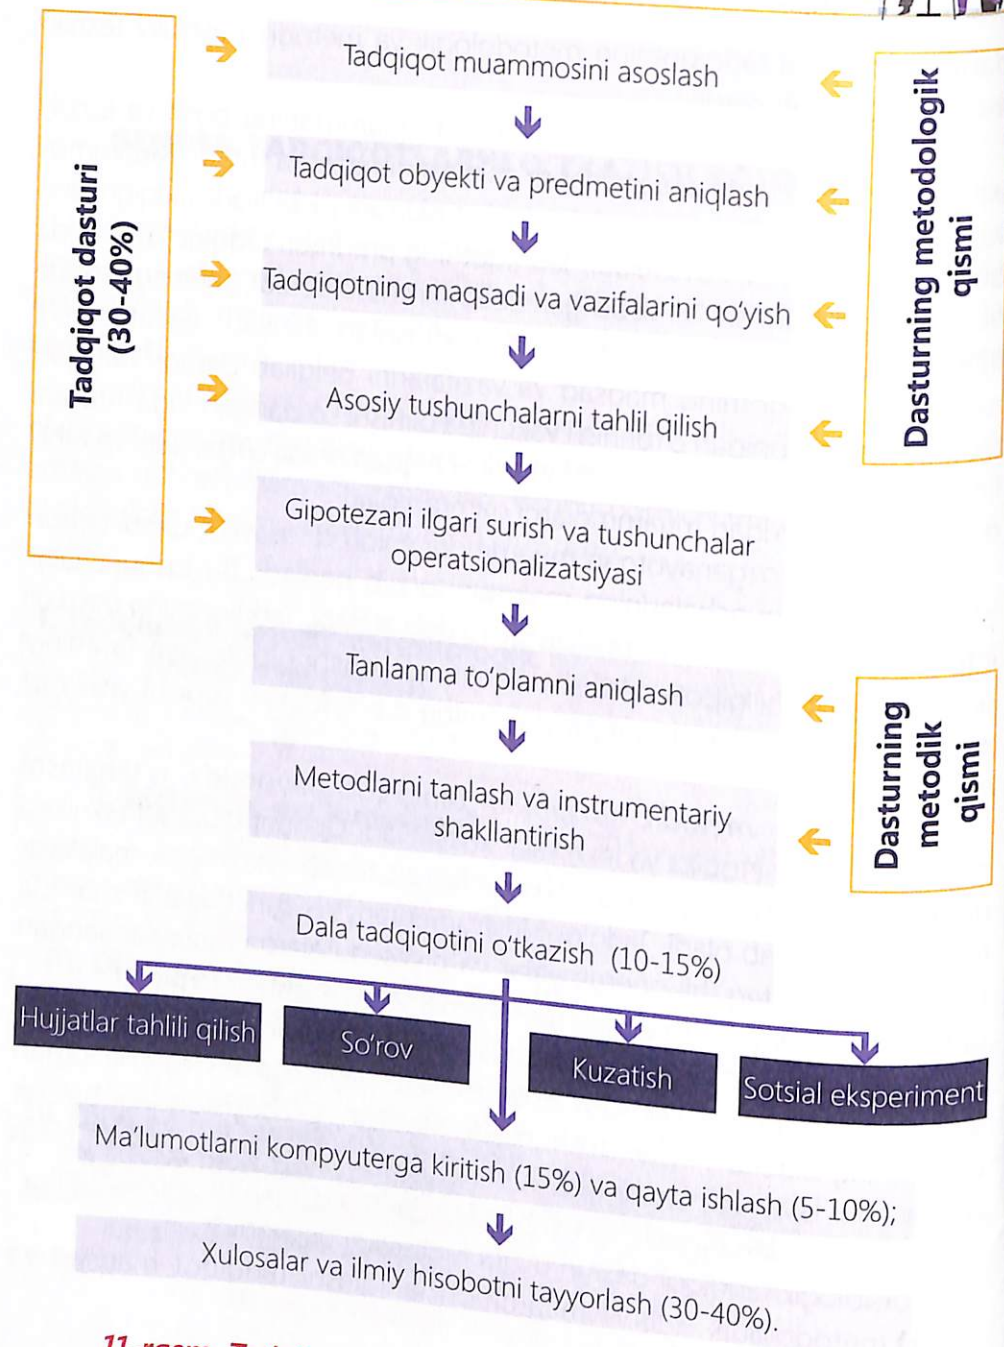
Tadqiqot dasturi (30-40%)

Tadqiqot muammosini asoslash

Tadqiqot obyekti va predmetini aniqlash

Tadqiqotning maqsadi va vazifalarini qo'yish

Asosiy tushunchalarni tahlil qilish

Gipotezani ilgari surish va tushunchalar operatsionalizatsiyasi

Dasturning metodologik qismi

Tanlanma to'plamni aniqlash

Metodlarni tanlash va instrumentariy shakllantirish

Dasturning metodik qismi

Dala tadqiqotini o'tkazish (10-15%)

Hujjatlar tahlili qilish

So'rov

Kuzatish

Sotsial eksperiment

Ma'lumotlarni kompyuterga kiritish (15%) va qayta ishlash (5-10%);

Xulosalar va ilmiy hisobotni tayyorlash (30-40%).

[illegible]